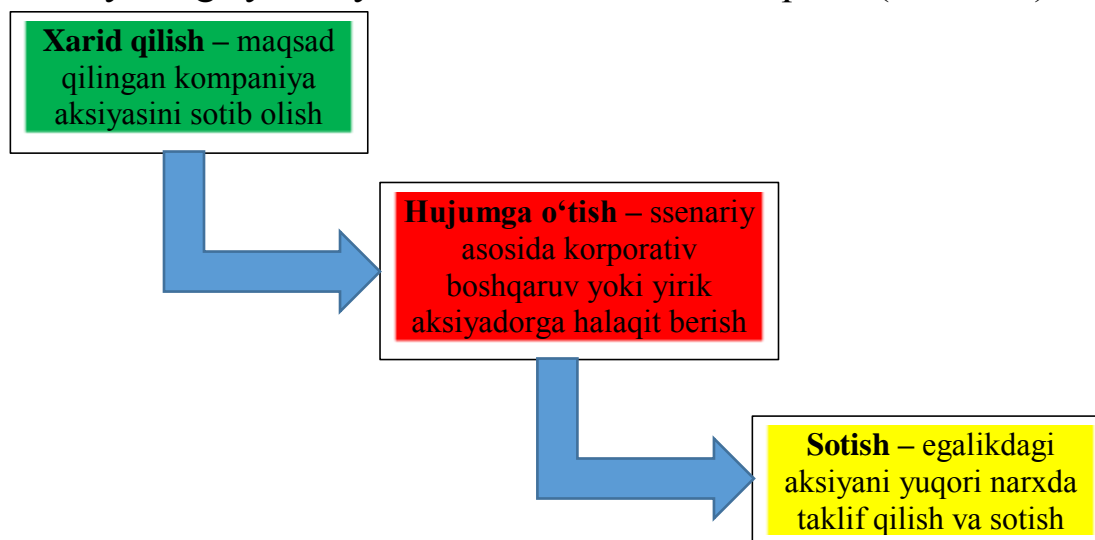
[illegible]

**Xarid qilish** – maqsad qilingan kompaniya aksiyasini sotib olish

**Hujumga o‘tish** – ssenariy asosida korporativ boshqaruv yoki yirik aksiyadorga halaqit berish

**Sotish** – egalikdagi aksiyani yuqori narxda taklif qilish va sotish